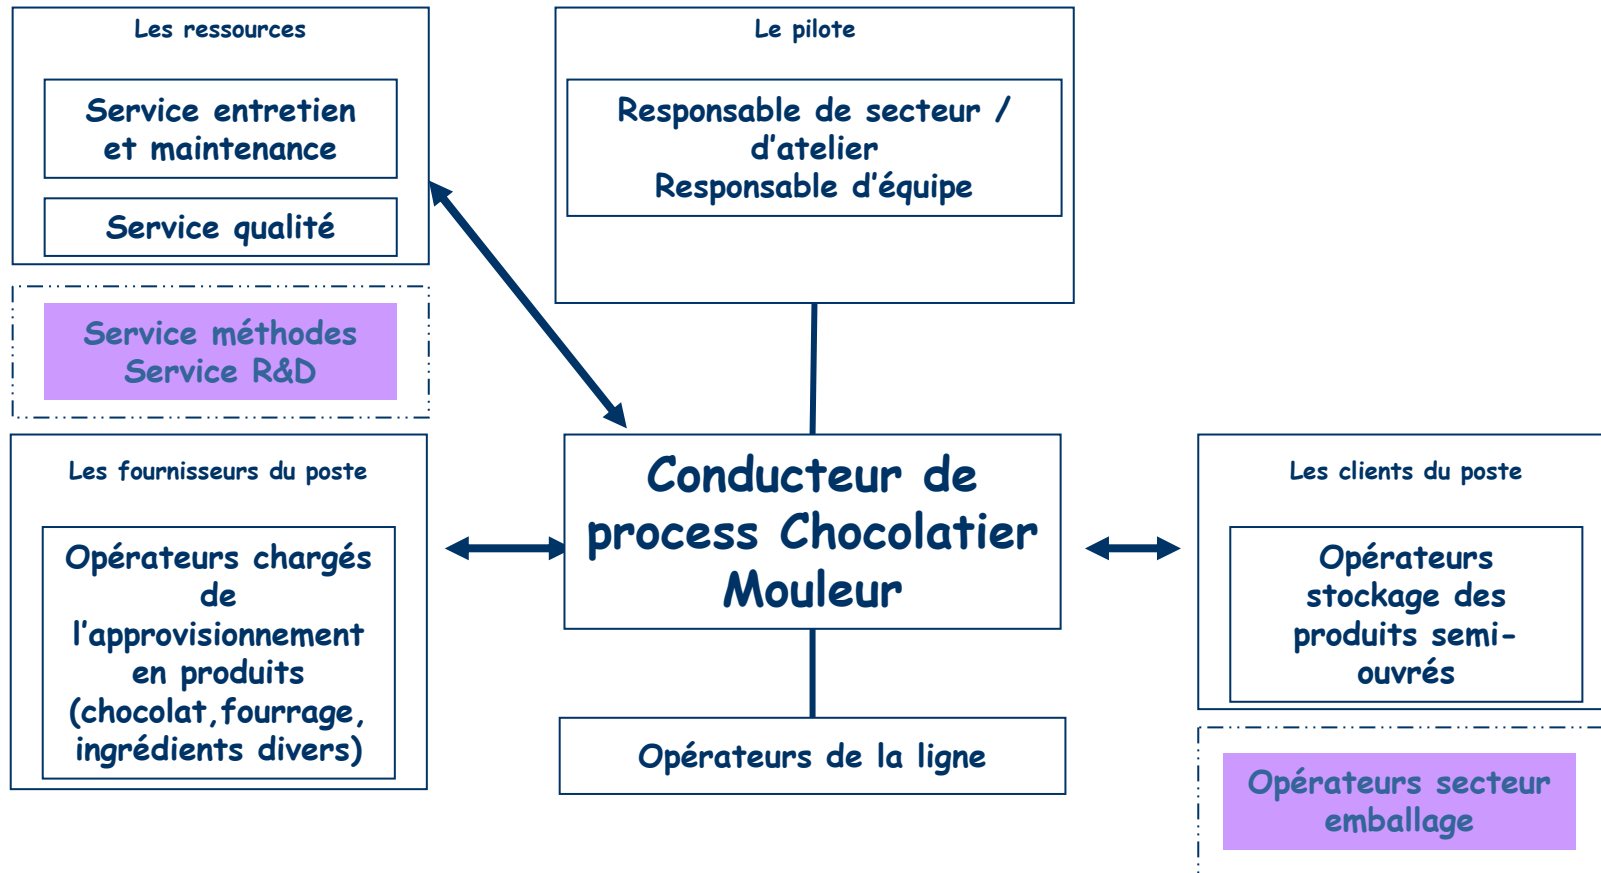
Les ressources

Service entretien et maintenance

Service qualité

Service méthodes
Service R&D

Le pilote

Responsable de secteur / d'atelier
Responsable d'équipe

Les fournisseurs du poste

Opérateurs chargés de l'approvisionnement en produits (chocolat, fourrage, ingrédients divers)

Conducteur de process Chocolatier Mouleur

Les clients du poste

Opérateurs stockage des produits semi-ouvrés

Opérateurs de la ligne

Opérateurs secteur emballage